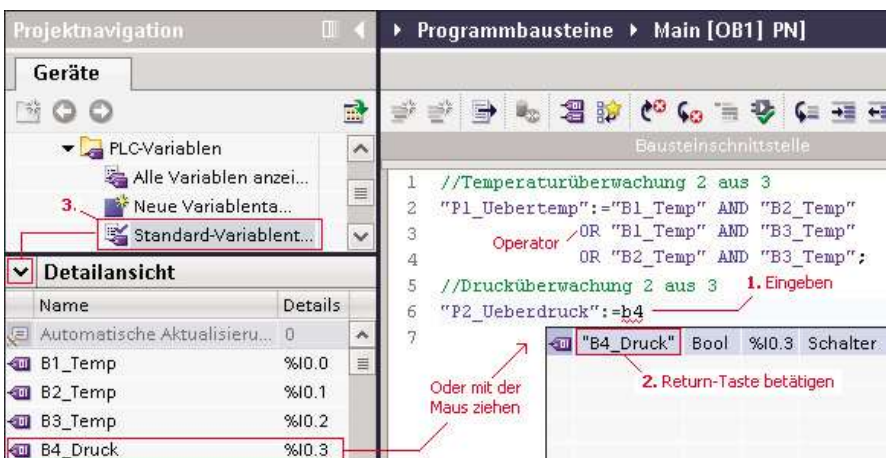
Projektnavigation

Geräte

PLC-Variablen
Alle Variablen anzei...
Neue Variablenta...
3.
Standard-Variablent...

Detailansicht

| Name | Details |
|---|---|
| Automatische Aktualisieru... | 0 |
| B1_Temp | %I0.0 |
| B2_Temp | %I0.1 |
| B3_Temp | %I0.2 |
| B4_Druck | %I0.3 |

▸ Programmbausteine ▸ Main [OB1] PN]

Bausteinschnittstelle

1 //Temperaturüberwachung 2 aus 3
2 "P1_Uebertemp":="B1_Temp" AND "B2_Temp"
3 OR "B1_Temp" AND "B3_Temp"
4 OR "B2_Temp" AND "B3_Temp";
5 //Drucküberwachung 2 aus 3
6 "P2_Ueberdruck":=b4
7

Operator

1. Eingeben

"B4_Druck" Bool %I0.3 Schalter

2. Return-Taste betätigen

Oder mit der Maus ziehen